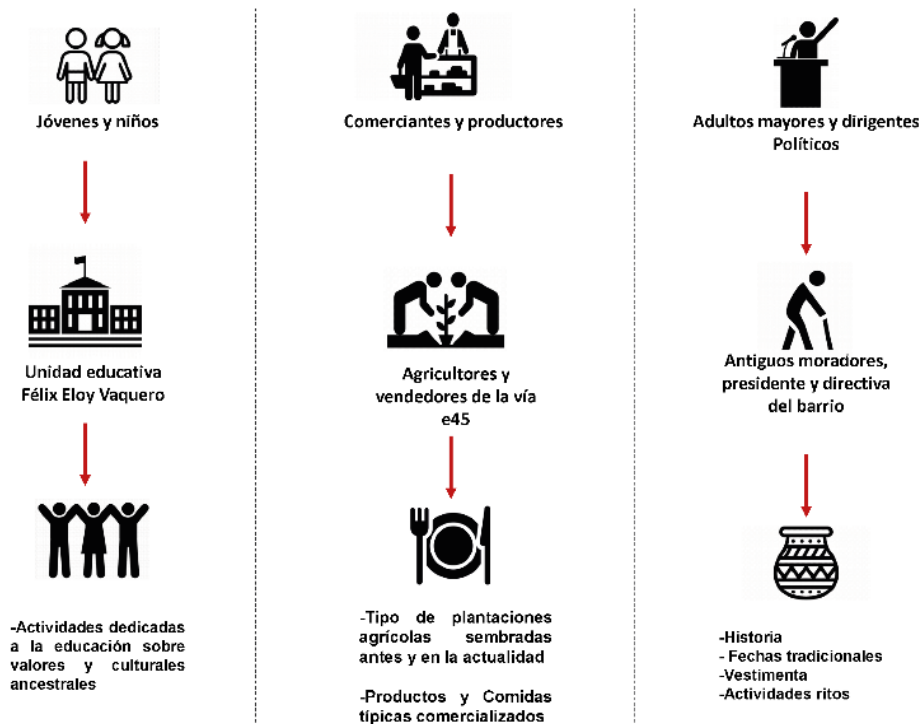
Jóvenes y niños

Unidad educativa Félix Eloy Vaquero

-Actividades dedicadas a la educación sobre valores y culturales ancestrales

Comerciantes y productores

Agricultores y vendedores de la vía e45

-Tipo de plantaciones agrícolas sembradas antes y en la actualidad

-Productos y Comidas típicas comercializados

Adultos mayores y dirigentes Políticos

Antiguos moradores, presidente y directiva del barrio

-Historia
- Fechas tradicionales
-Vestimenta
-Actividades ritos